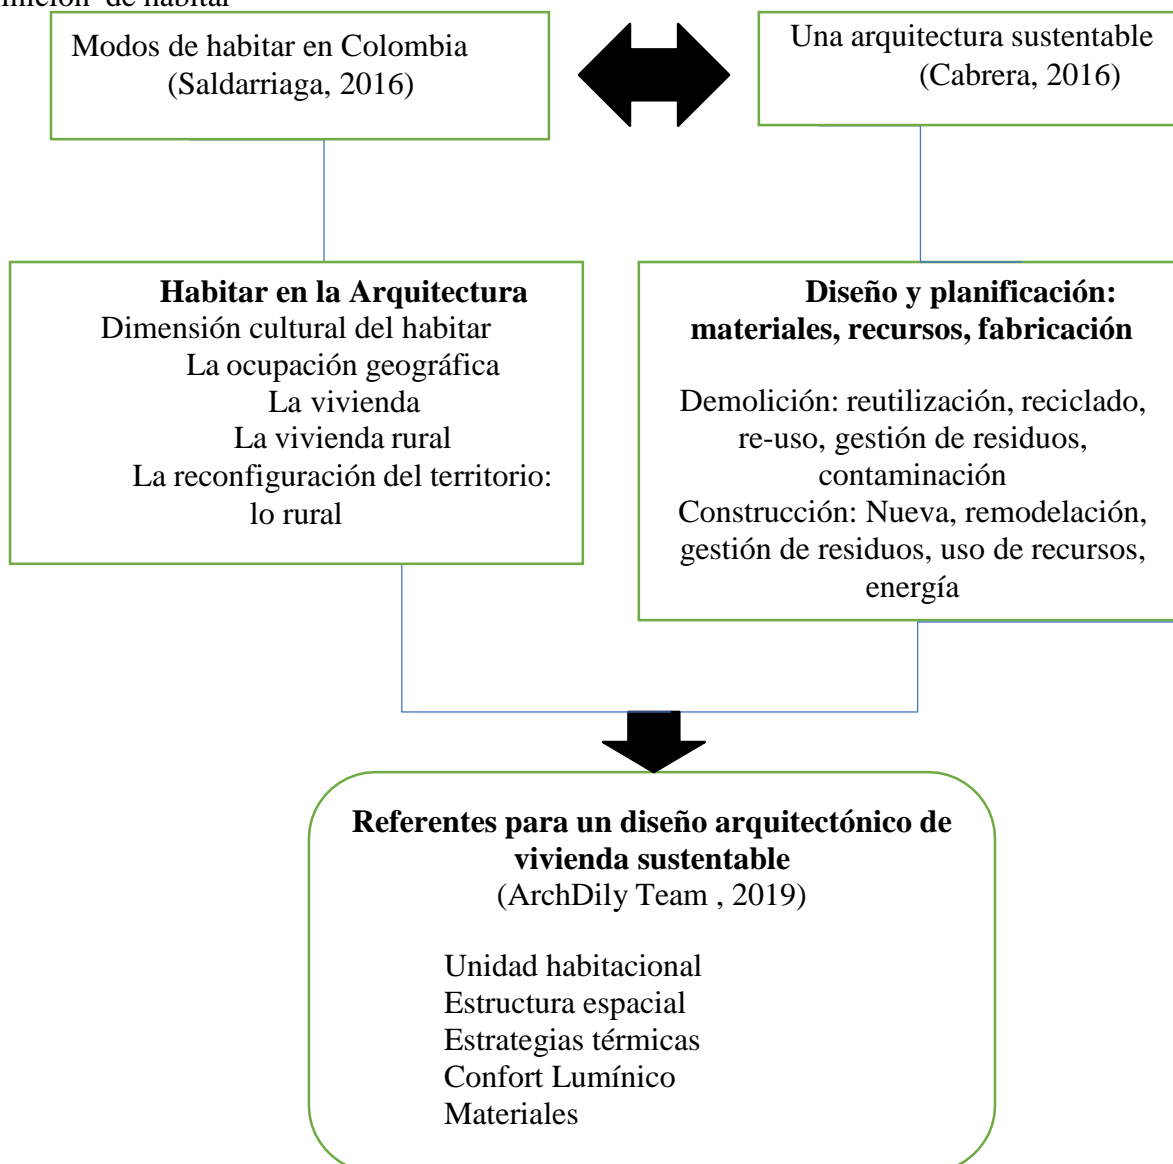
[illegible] de habitar

Modos de habitar en Colombia (Saldarriaga, 2016)

Una arquitectura sustentable (Cabrera, 2016)

**Habitar en la Arquitectura**
Dimensión cultural del habitar
La ocupación geográfica
La vivienda
La vivienda rural
La reconfiguración del territorio: lo rural

**Diseño y planificación: materiales, recursos, fabricación**

Demolición: reutilización, reciclado, re-uso, gestión de residuos, contaminación
Construcción: Nueva, remodelación, gestión de residuos, uso de recursos, energía

**Referentes para un diseño arquitectónico de vivienda sustentable**
(ArchDily Team , 2019)

Unidad habitacional
Estructura espacial
Estrategias térmicas
Confort Lumínico
Materiales